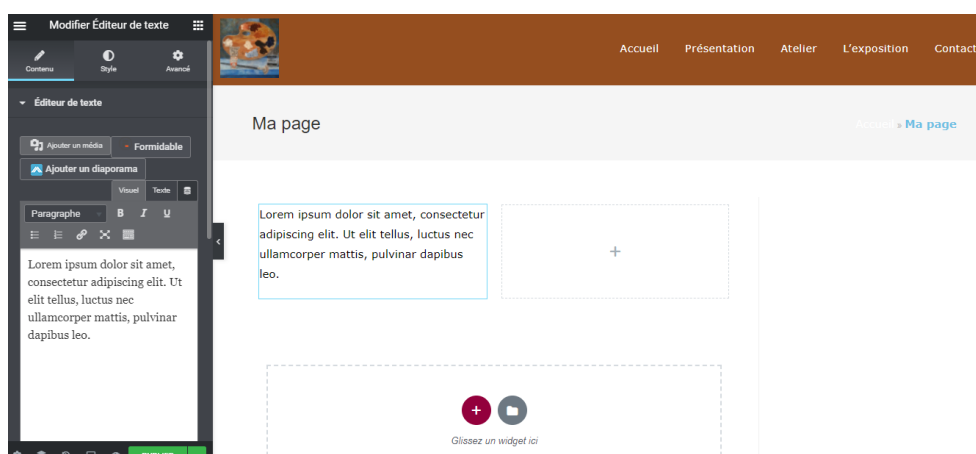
Modifier Éditeur de texte

Contenu
Style
Avancé

Éditeur de texte

Ajouter un média
Formidable
Ajouter un diaporama

Visuel
Texte

Paragraphe
B
I
U

Lorem ipsum dolor sit amet, consectetur adipiscing elit. Ut elit tellus, luctus nec ullamcorper mattis, pulvinar dapibus leo.

Accueil
Présentation
Atelier
L'exposition
Contact

Ma page

Accueil » Ma page

Lorem ipsum dolor sit amet, consectetur adipiscing elit. Ut elit tellus, luctus nec ullamcorper mattis, pulvinar dapibus leo.

+

Glissez un widget ici